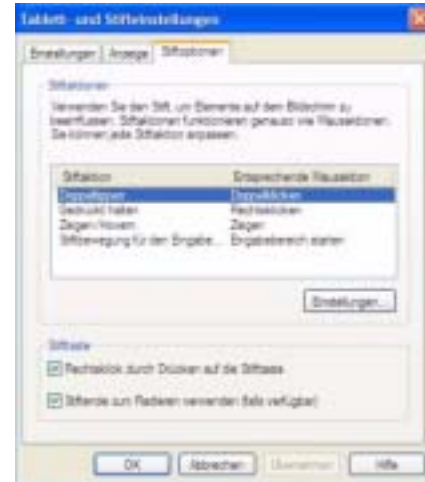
Tablett- und Stifteinstellungen

Einstellungen | Anzeige | Stiftaktionen

Stiftaktionen

Verwenden Sie den Stift, um Elemente auf dem Bildschirm zu beeinflussen. Stiftaktionen funktionieren genauso wie Mausaktionen. Sie können jede Stiftaktion anpassen.

| Stiftaktion | Entsprechende Mausaktion |
|---|---|
| Doppeltippen | Doppelklicken |
| Gedrückt halten | Rechtsklicken |
| Zeigen/Hovern | Zeigen |
| Stiftbewegung für den Eingabe... | Eingabebereich starten |

Einstellungen...

Stifttaste

Rechtsklick durch Drücken auf die Stifttaste

Stiftende zum Radieren verwenden (falls verfügbar)

OK | Abbrechen | Übernehmen | Hilfe